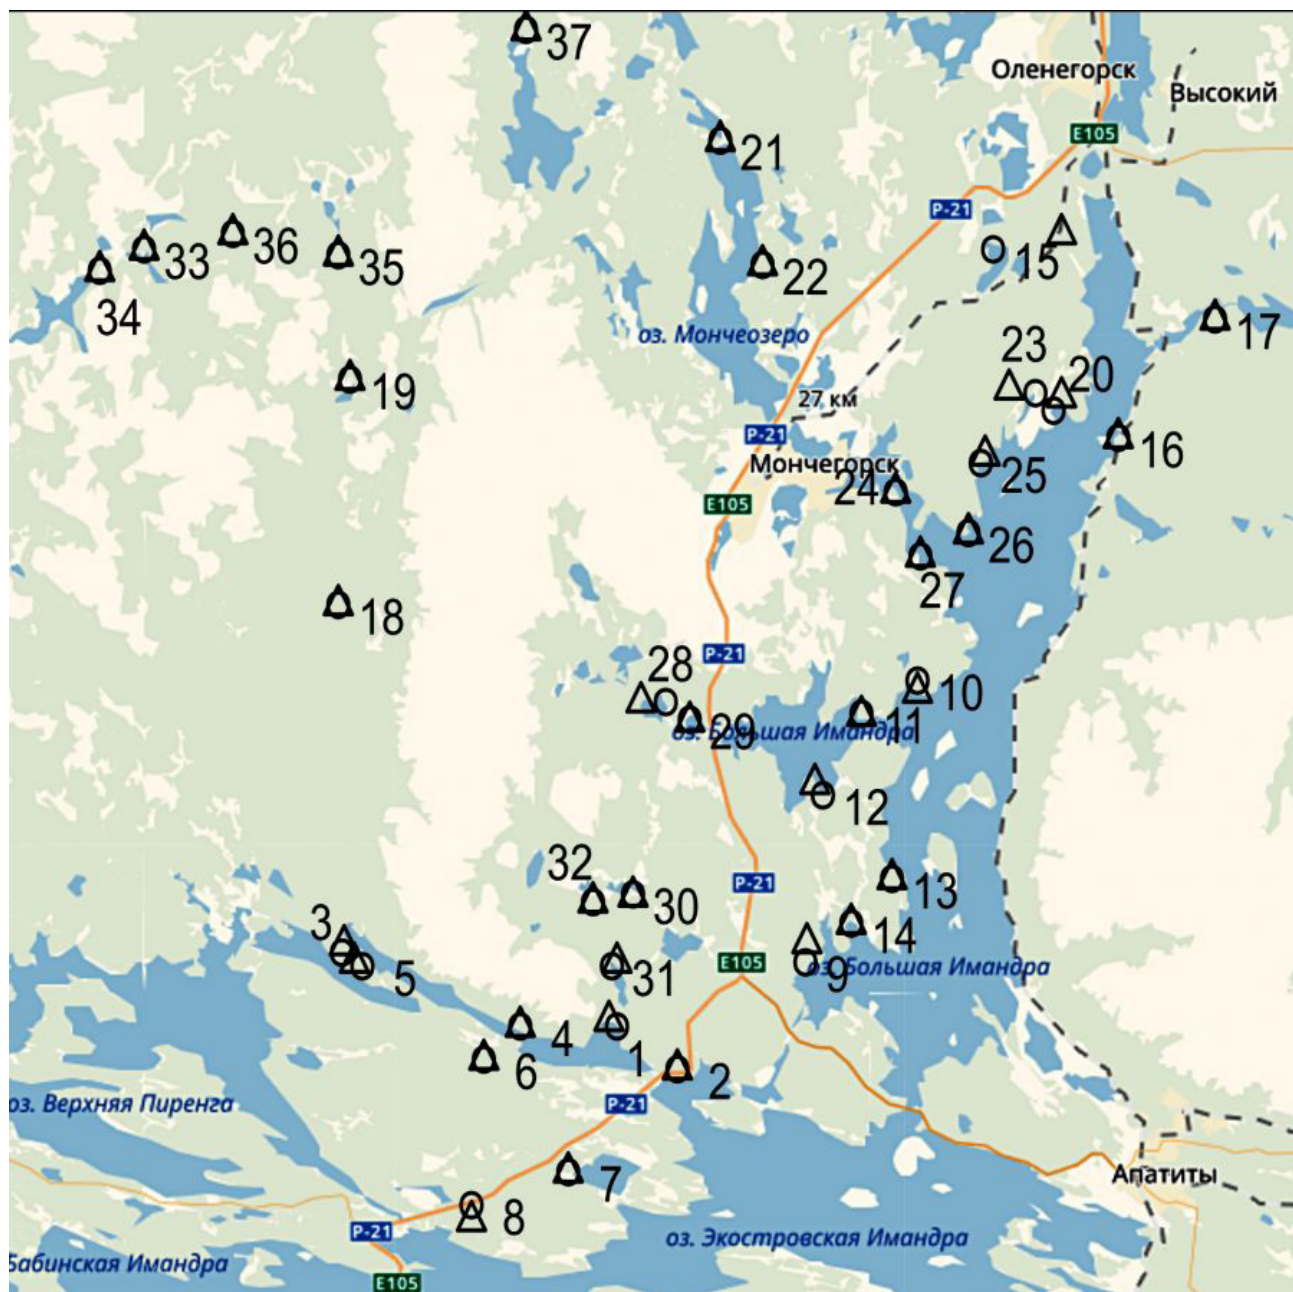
37
Оленегорск
Высокий
E105
21
P-21
15
33
36
35
34
22
17
оз. Мончеозеро
23
20
19
27 км
P-21
16
Мончегорск
25
24
E105
26
27
18
28
P-21
10
29
11
оз. Большая Имандра
12
32
P-21
13
30
3
14
31
E105
5
оз. Большая Имандра
9
4
1
6
2
оз. Верхняя Пиренга
P-21
7
Апатиты
8
P-21
оз. Экостровская Имандра
Бабинская Имандра
E105